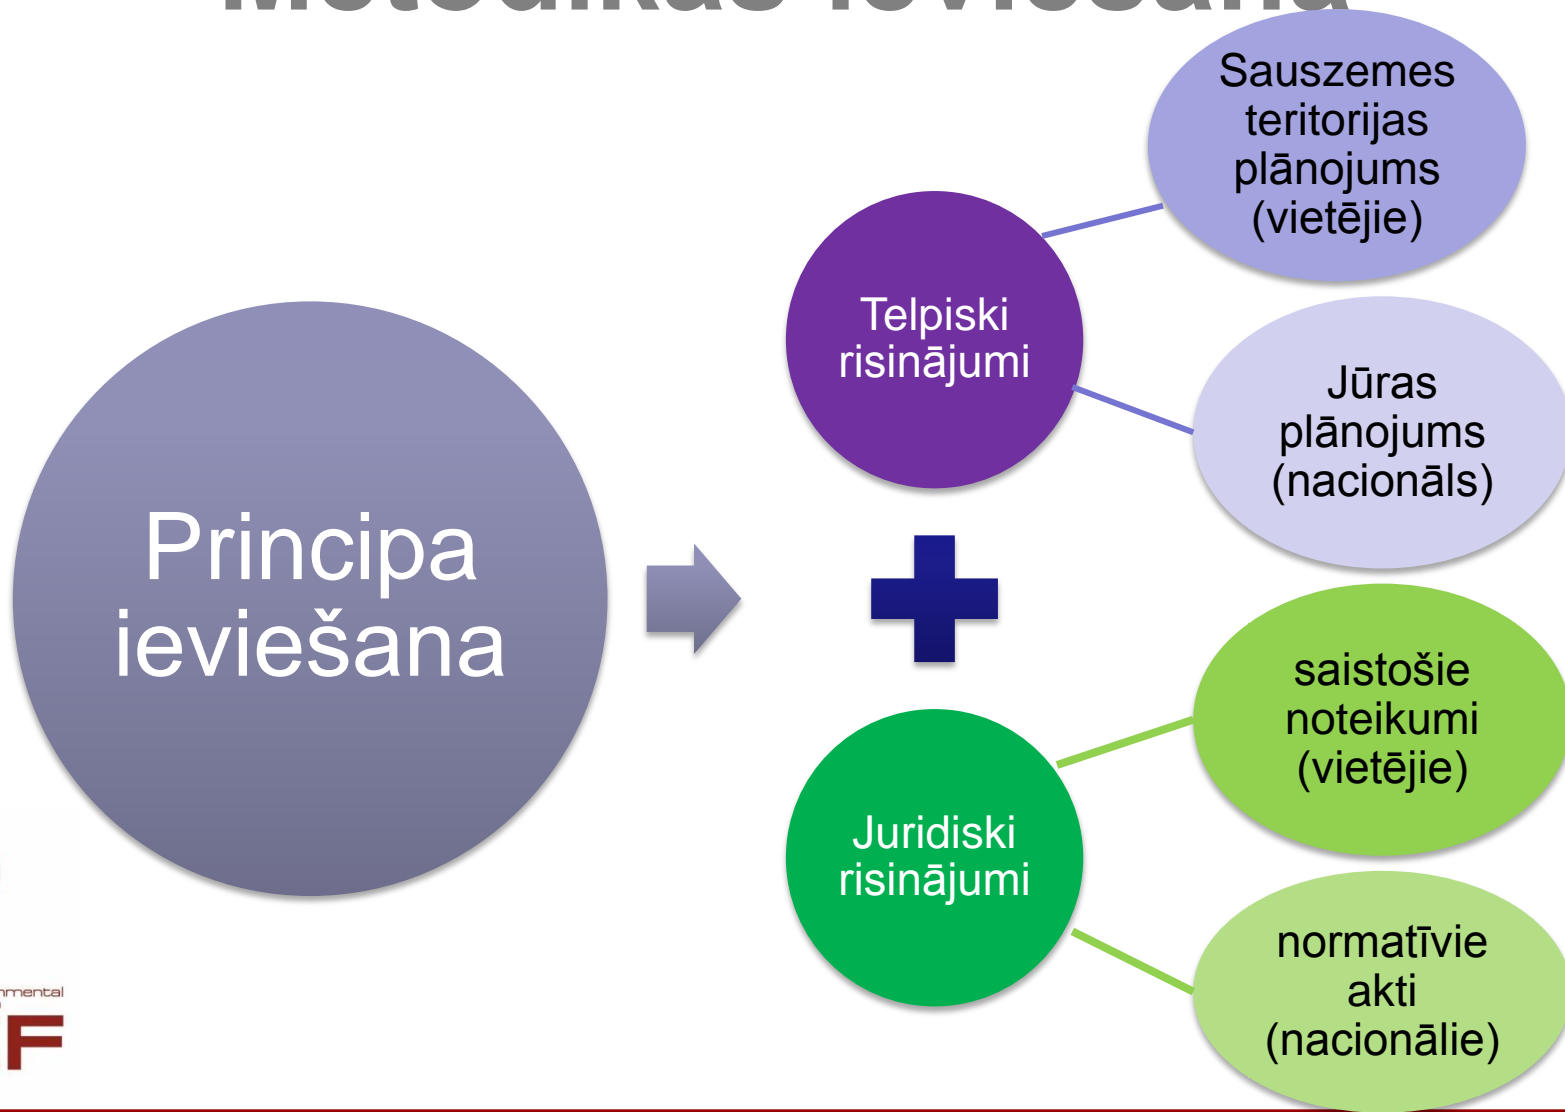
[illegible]

Principa ieviešana

Telpiski risinājumi

Sauszemes teritorijas plānojums (vietējie)

Jūras plānojums (nacionāls)

Juridiski risinājumi

saistošie noteikumi (vietējie)

normatīvie akti (nacionālie)

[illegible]nmental

F